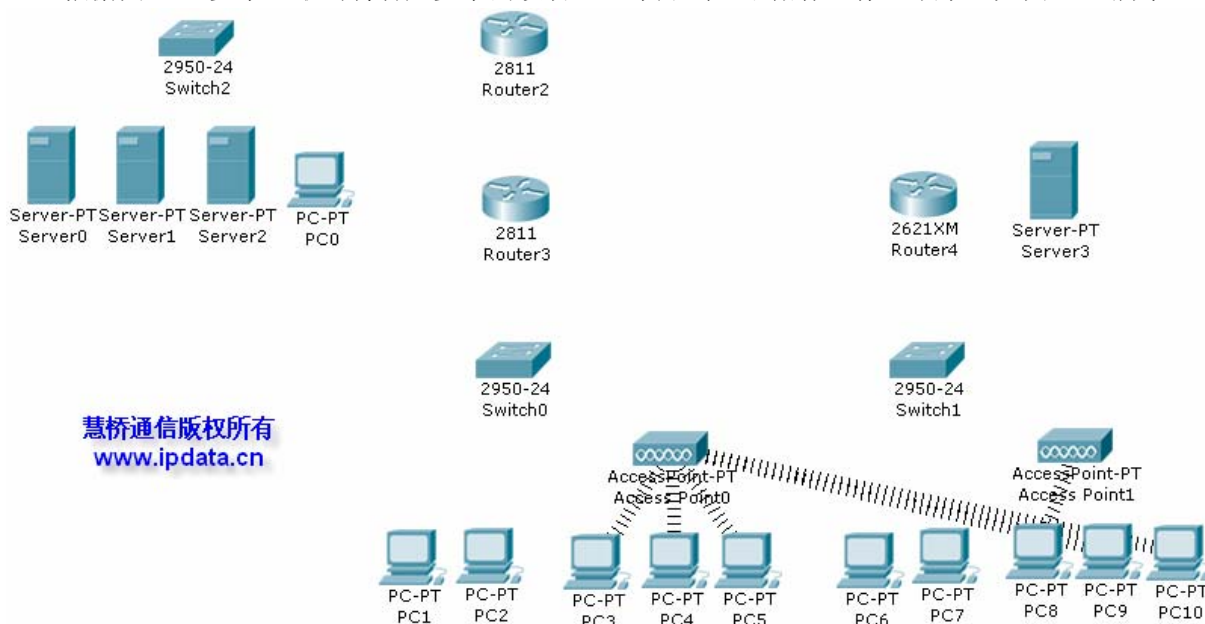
2950-24
Switch2

2811
Router2

Server-PT
Server0

Server-PT
Server1

Server-PT
Server2

PC-PT
PC0

2811
Router3

2621XM
Router4

Server-PT
Server3

2950-24
Switch0

2950-24
Switch1

慧桥通信版权所有
www.ipdata.cn

AccessPoint-PT
Access Point0

AccessPoint-PT
Access Point1

PC-PT
PC1

PC-PT
PC2

PC-PT
PC3

PC-PT
PC4

PC-PT
PC5

PC-PT
PC6

PC-PT
PC7

PC-PT
PC8

PC-PT
PC9

PC-PT
PC10